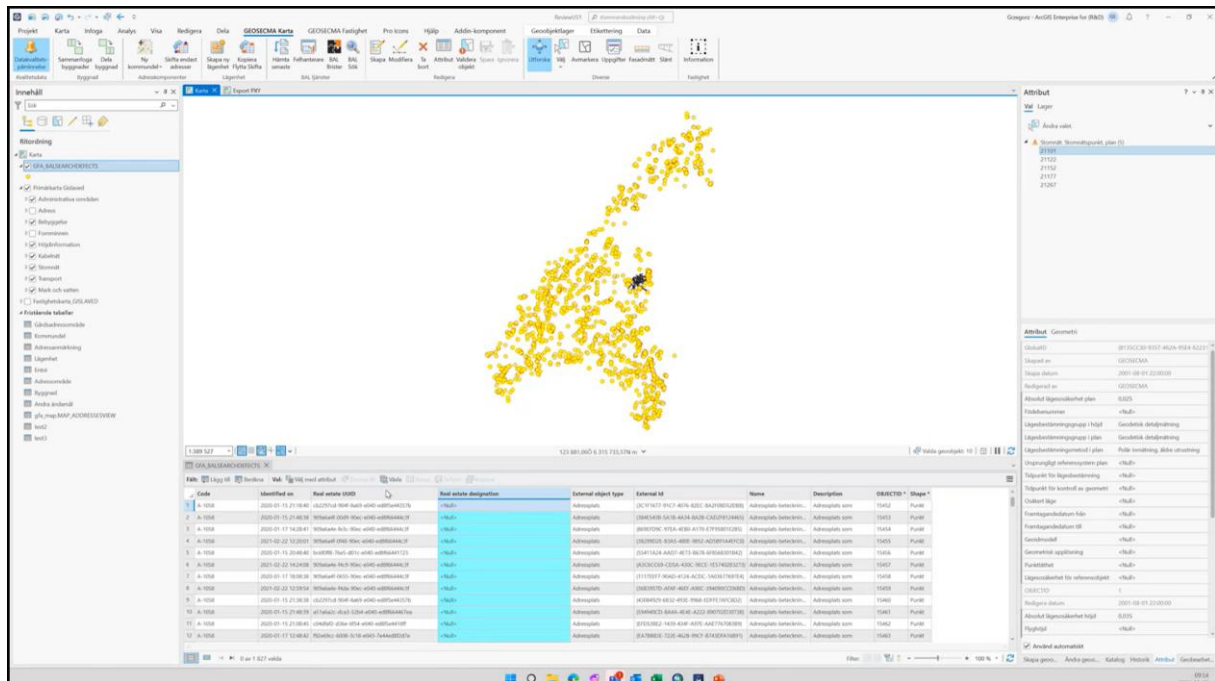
Projekt Karta Infoga Analys Visa Redigera Dela GEOSECMA Karta GEOSECMA Fastighet Pro Icons Hjälp Addin-komponent Geoobjektlager Etikettering Data

Databehållsplattform Sammanfoga byggnader Dela byggnad Ny kommundel Skifta endast adresser Skapa ny lägenhet Kopiera lägenhet Flytta Skifta Hämta senaste Felhanteraren BAL fönster BAL Sök Skapa Modifiera Ta bort Attribut Validera objekt Utforska Välj Avmarkera Uppgifter Fastighet Information

Innehåll
Ritordning
Karta
GFA_BALSEARCHDEFECTS
Primärkarta Gislaved
Administrativa områden
Adress
Byggnader
Fornminnen
Höjdinformation
Kabelnät
Stomnät
Transport
Mark och vatten
Fastighetskarta_GISLAVED
Fristående tabeller
Gårdsadressområde
Kommundel
Adressnumrering
Lägenhet
Entré
Adressområde
Byggnad
Andra ändamål
gfa_map.MAP_ADDRESSESVIEW
test2
test3

Karta Export FNY

1:389 527
123 881,00Ö 6 315 733,57N m

GFA_BALSEARCHDEFECTS

| Code | Identified on | Real estate UUID | Real estate designation | External object type | External id | Name | Description | OBJECTID | Shape |
|---|---|---|---|---|---|---|---|---|---|
| A-1058 | 2020-01-15 21:16:46 | | <Null> | Adressplats | | Adressplats-beteckn... | Adressplats som | 15452 | Punkt |
| A-1058 | 2020-01-15 21:16:46 | | <Null> | Adressplats | | Adressplats-beteckn... | Adressplats som | 15453 | Punkt |
| A-1058 | 2020-01-17 14:28:41 | | <Null> | Adressplats | | Adressplats-beteckn... | Adressplats som | 15454 | Punkt |
| A-1058 | 2021-02-22 12:20:01 | | <Null> | Adressplats | | Adressplats-beteckn... | Adressplats som | 15455 | Punkt |
| A-1058 | 2020-01-15 20:46:46 | | <Null> | Adressplats | | Adressplats-beteckn... | Adressplats som | 15456 | Punkt |
| A-1058 | 2021-02-22 14:24:08 | | <Null> | Adressplats | | Adressplats-beteckn... | Adressplats som | 15457 | Punkt |
| A-1058 | 2020-01-15 18:00:36 | | <Null> | Adressplats | | Adressplats-beteckn... | Adressplats som | 15458 | Punkt |
| A-1058 | 2021-02-22 12:59:54 | | <Null> | Adressplats | | Adressplats-beteckn... | Adressplats som | 15459 | Punkt |
| A-1058 | 2020-01-15 21:36:38 | | <Null> | Adressplats | | Adressplats-beteckn... | Adressplats som | 15460 | Punkt |
| A-1058 | 2020-01-15 21:46:39 | | <Null> | Adressplats | | Adressplats-beteckn... | Adressplats som | 15461 | Punkt |
| A-1058 | 2020-01-15 21:00:45 | | <Null> | Adressplats | | Adressplats-beteckn... | Adressplats som | 15462 | Punkt |
| A-1058 | 2020-01-17 12:48:42 | | <Null> | Adressplats | | Adressplats-beteckn... | Adressplats som | 15463 | Punkt |

0 av 1 827 valda

Attribut
Val Lager
Ändra valet
Stomnät Stomnätspunkt, plan (5)
21101
21122
21152
21177
21267

Attribut Geometri
GlobalID
Skapad av GEOSECMA
Skapa datum 2001-08-01 22:00:00
Redigerad av GEOSECMA
Absolut lägesosäkerhet plan 0,025
Födelsenummer <Null>
Lägesbestämningsgrupp i höjd Geodetisk detaljmätning
Lägesbestämningsgrupp i plan Geodetisk detaljmätning
Lägesbestämningsmetod i plan
Ursprungligt referenssystem plan <Null>
Tidpunkt för lägesbestämning <Null>
Tidpunkt för kontroll av geometri <Null>
Osäkert läge <Null>
Framtagandedatum från <Null>
Framtagandedatum till <Null>
Geoidmodell <Null>
Geometrisk upplösning <Null>
Punkttäthet <Null>
Lägesosäkerhet för referenssystem <Null>
OBJECTID
Redigera datum 2001-08-01 22:00:00
Absolut lägesosäkerhet höjd 0,035
Flyghöjd <Null>
Använd automatiskt

Skapa geoo... Ändra geoo... Katalog Historik Attribut Geodatabas...